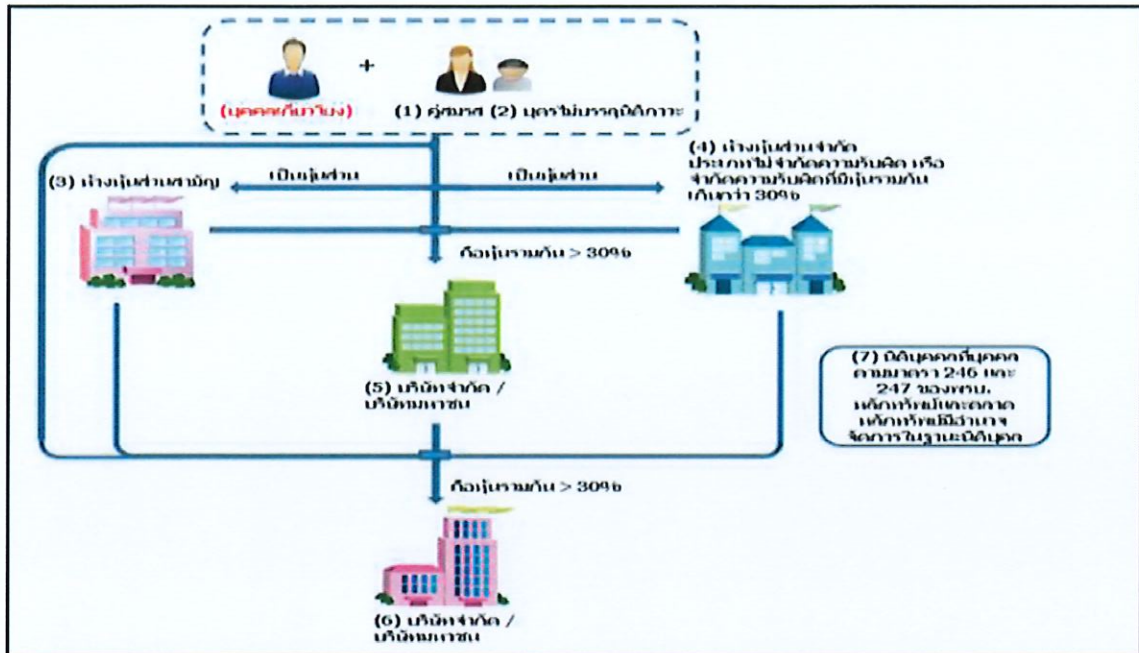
(บุคคลที่เกี่ยวโยง) + (1) คู่สมรส (2) บุตรที่ยังไม่บรรลุนิติภาวะ

(3) ห้างหุ้นส่วนสามัญ

เป็นหุ้นส่วน

เป็นหุ้นส่วน

(4) ห้างหุ้นส่วนจำกัด ประเภทไม่จำกัดความรับผิด หรือ จำกัดความรับผิดที่มีหุ้นรวมกันเกินกว่า 30%

ถือหุ้นรวมกัน > 30%

(5) บริษัทจำกัด / บริษัทมหาชน

(7) นิติบุคคลที่บุคคลตามมาตรา 246 และ 247 ของพรบ. หลักทรัพย์และตลาดหลักทรัพย์มีอำนาจจัดการในฐานะนิติบุคคล

ถือหุ้นรวมกัน > 30%

(6) บริษัทจำกัด / บริษัทมหาชน